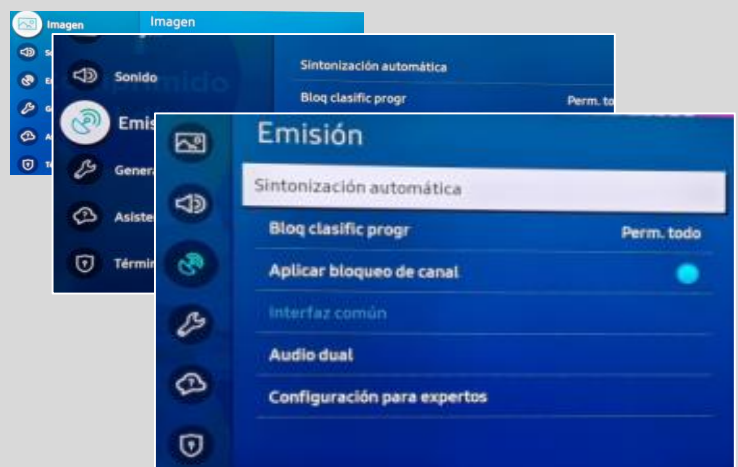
Imagen
Imagen
Sonido
Sintonización automática
Bloq clasific progr
Perm. to
Emis
Genera
Asiste
Términ
Emisión
Sintonización automática
Bloq clasific progr
Perm. todo
Aplicar bloqueo de canal
Interfaz común
Audio dual
Configuración para expertos